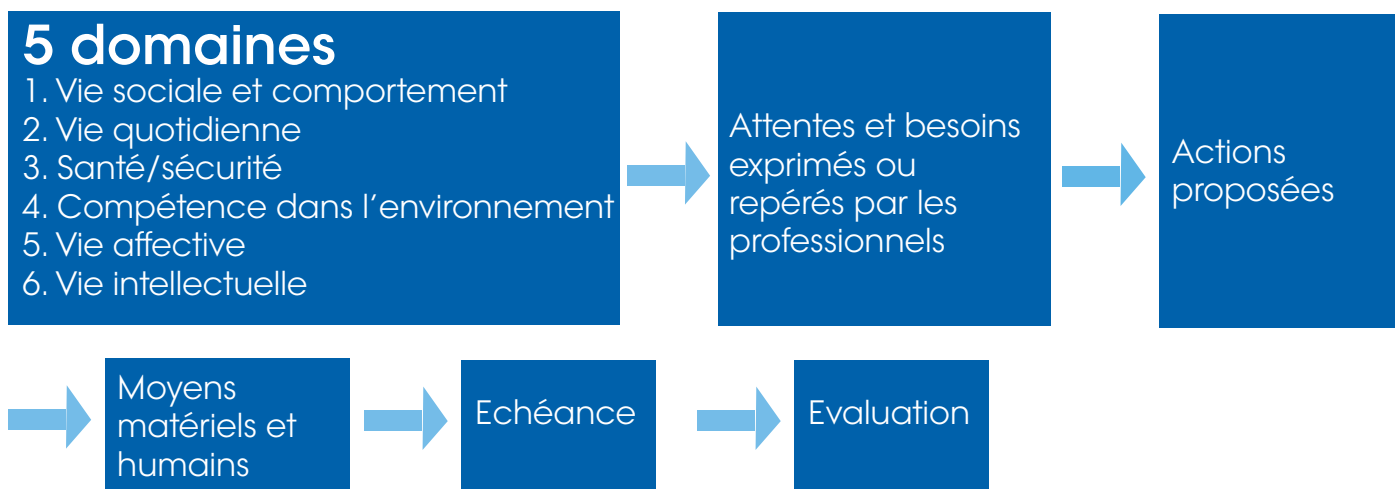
5 domaines
1. Vie sociale et comportement
2. Vie quotidienne
3. Santé/sécurité
4. Compétence dans l'environnement
5. Vie affective
6. Vie intellectuelle

Attentes et besoins exprimés ou repérés par les professionnels

Actions proposées

Moyens matériels et humains

Echéance

Evaluation